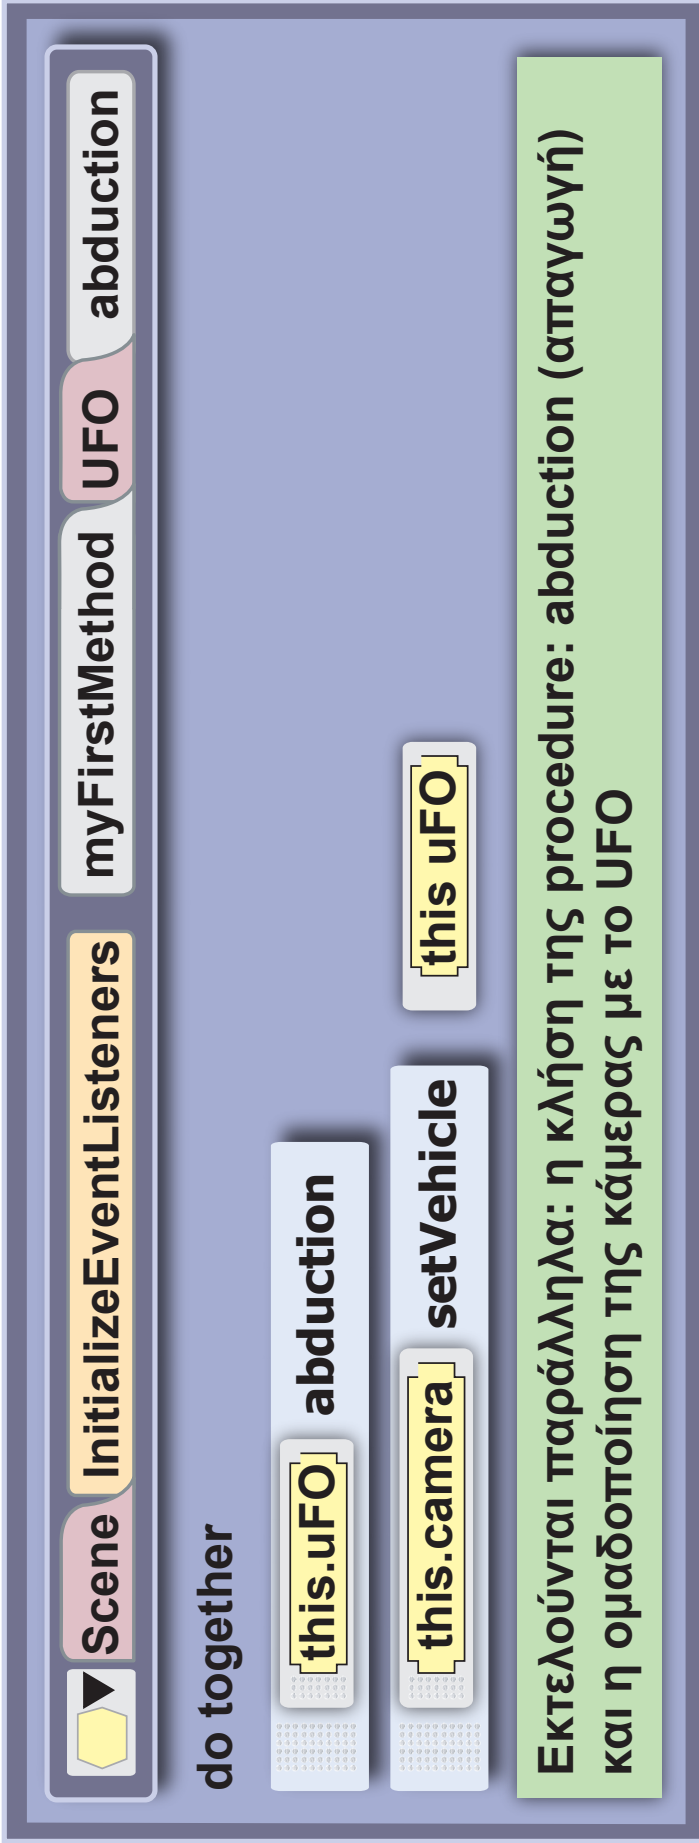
Scene InitializeEventListeners myFirstMethod UFO abduction

do together

this.uFO abduction

this.camera setVehicle this uFO

Εκτελούνται παράλληλα: η κλήση της procedure: abduction (απαγωγή) και η ομαδοποίηση της κάμερας με το UFO